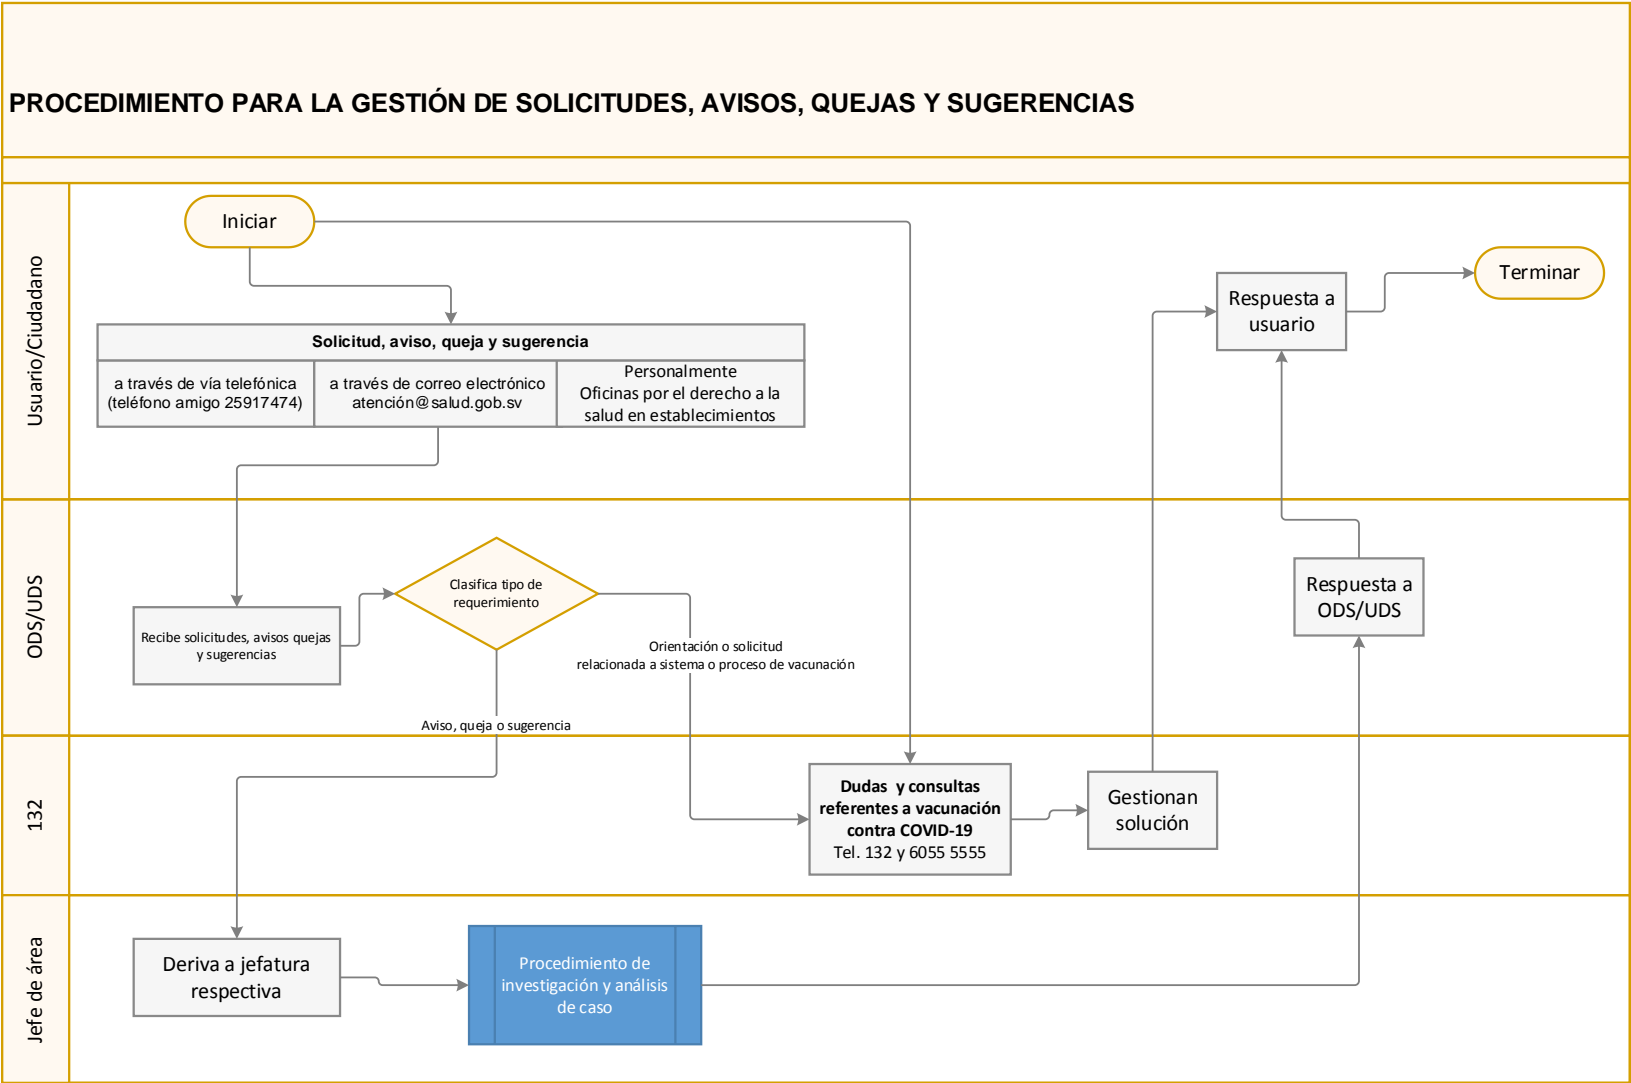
PROCEDIMIENTO PARA LA GESTIÓN DE SOLICITUDES, AVISOS, QUEJAS Y SUGERENCIAS

Usuario/Ciudadano

Iniciar

Solicitud, aviso, queja y sugerencia

| a través de vía telefónica (teléfono amigo 25917474) | a través de correo electrónico atención@salud.gob.sv | Personalmente Oficinas por el derecho a la salud en establecimientos |
|---|---|---|

Respuesta a usuario

Terminar

ODS/UDS

Recibe solicitudes, avisos quejas y sugerencias

Clasifica tipo de requerimiento

Orientación o solicitud relacionada a sistema o proceso de vacunación

Aviso, queja o sugerencia

Respuesta a ODS/UDS

132

Dudas y consultas referentes a vacunación contra COVID-19 Tel. 132 y 6055 5555

Gestionan solución

Jefe de área

Deriva a jefatura respectiva

Procedimiento de investigación y análisis de caso